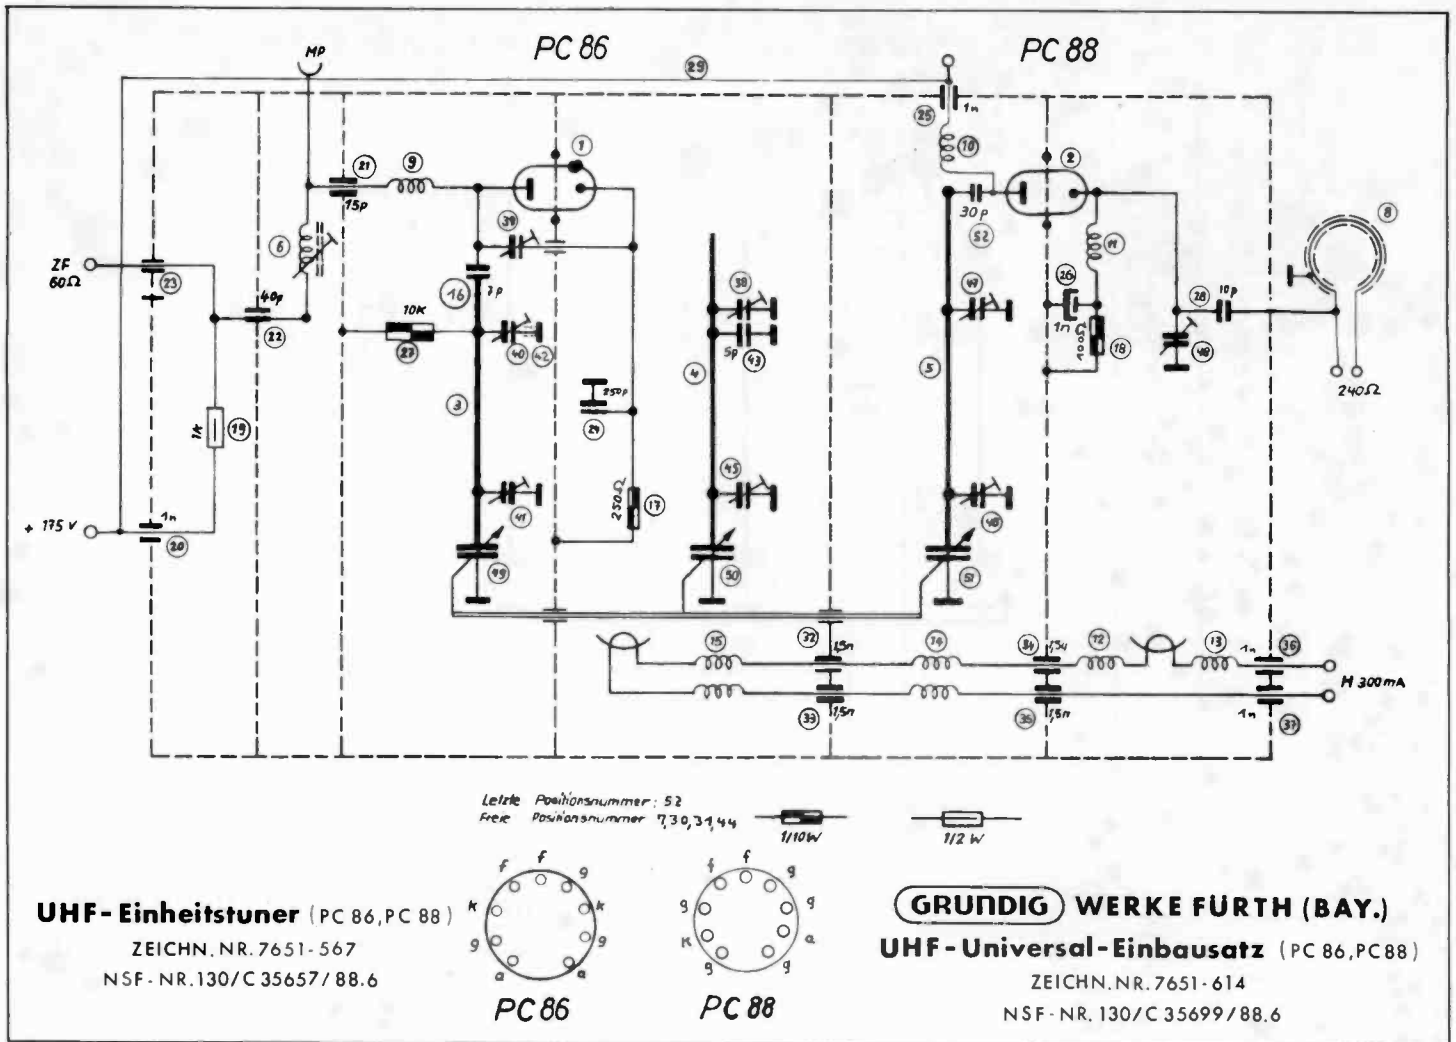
PC 86

PC 88

MP

29

1n

25

10

1

2

21

9

15p

30 p

52

8

39

6

11

ZF 60Ω

23

40p

22

10K

27

16

7p

38

5p

43

49

26

1n

100Ω

18

28

10p

46

240Ω

40

42

4

5

3

250p

24

1k

19

250Ω

17

45

41

48

+ 175 V

1n

20

49

50

51

15

32

1,5n

14

34

1,5n

12

13

1n

36

H 300 mA

33

1,5n

35

1,5n

1n

37

Letzte Positionsnummer: 52

Freie Positionsnummer 7,30,31,44

1/10 W

1/2 W

f f g k g a

k g g a

PC 86

f f g g a g

g K g

PC 88

UHF-Einheitstuner (PC 86, PC 88)

ZEICHN. NR. 7651-567

NSF-NR. 130/C 35657/88.6

GRUNDIG WERKE FÜRTH (BAY.)

UHF-Universal-Einbausatz (PC 86, PC 88)

ZEICHN. NR. 7651-614

NSF-NR. 130/C 35699/88.6